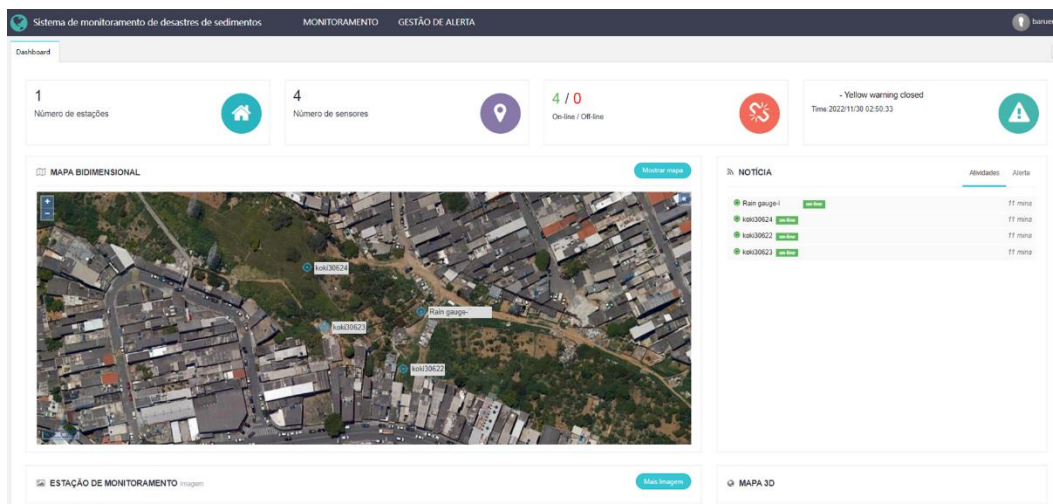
Sistema de monitoramento de desastres de sedimentos MONITORAMENTO GESTÃO DE ALERTA barue

Dashboard

1
Número de estações

4
Número de sensores

4 / 0
On-line / Off-line

- Yellow warning closed
Time:2022/11/30 02:50:33

MAPA BIDIMENSIONAL
Mostrar mapa

+
-

koki30624
Rain gauge-
koki30623
koki30622

NOTÍCIA
Atividades Alerta

Rain gauge-I on-line 11 mins
koki30624 on-line 11 mins
koki30622 on-line 11 mins
koki30623 on-line 11 mins

ESTAÇÃO DE MONITORAMENTO Imagem
Mais Imagem

MAPA 3D